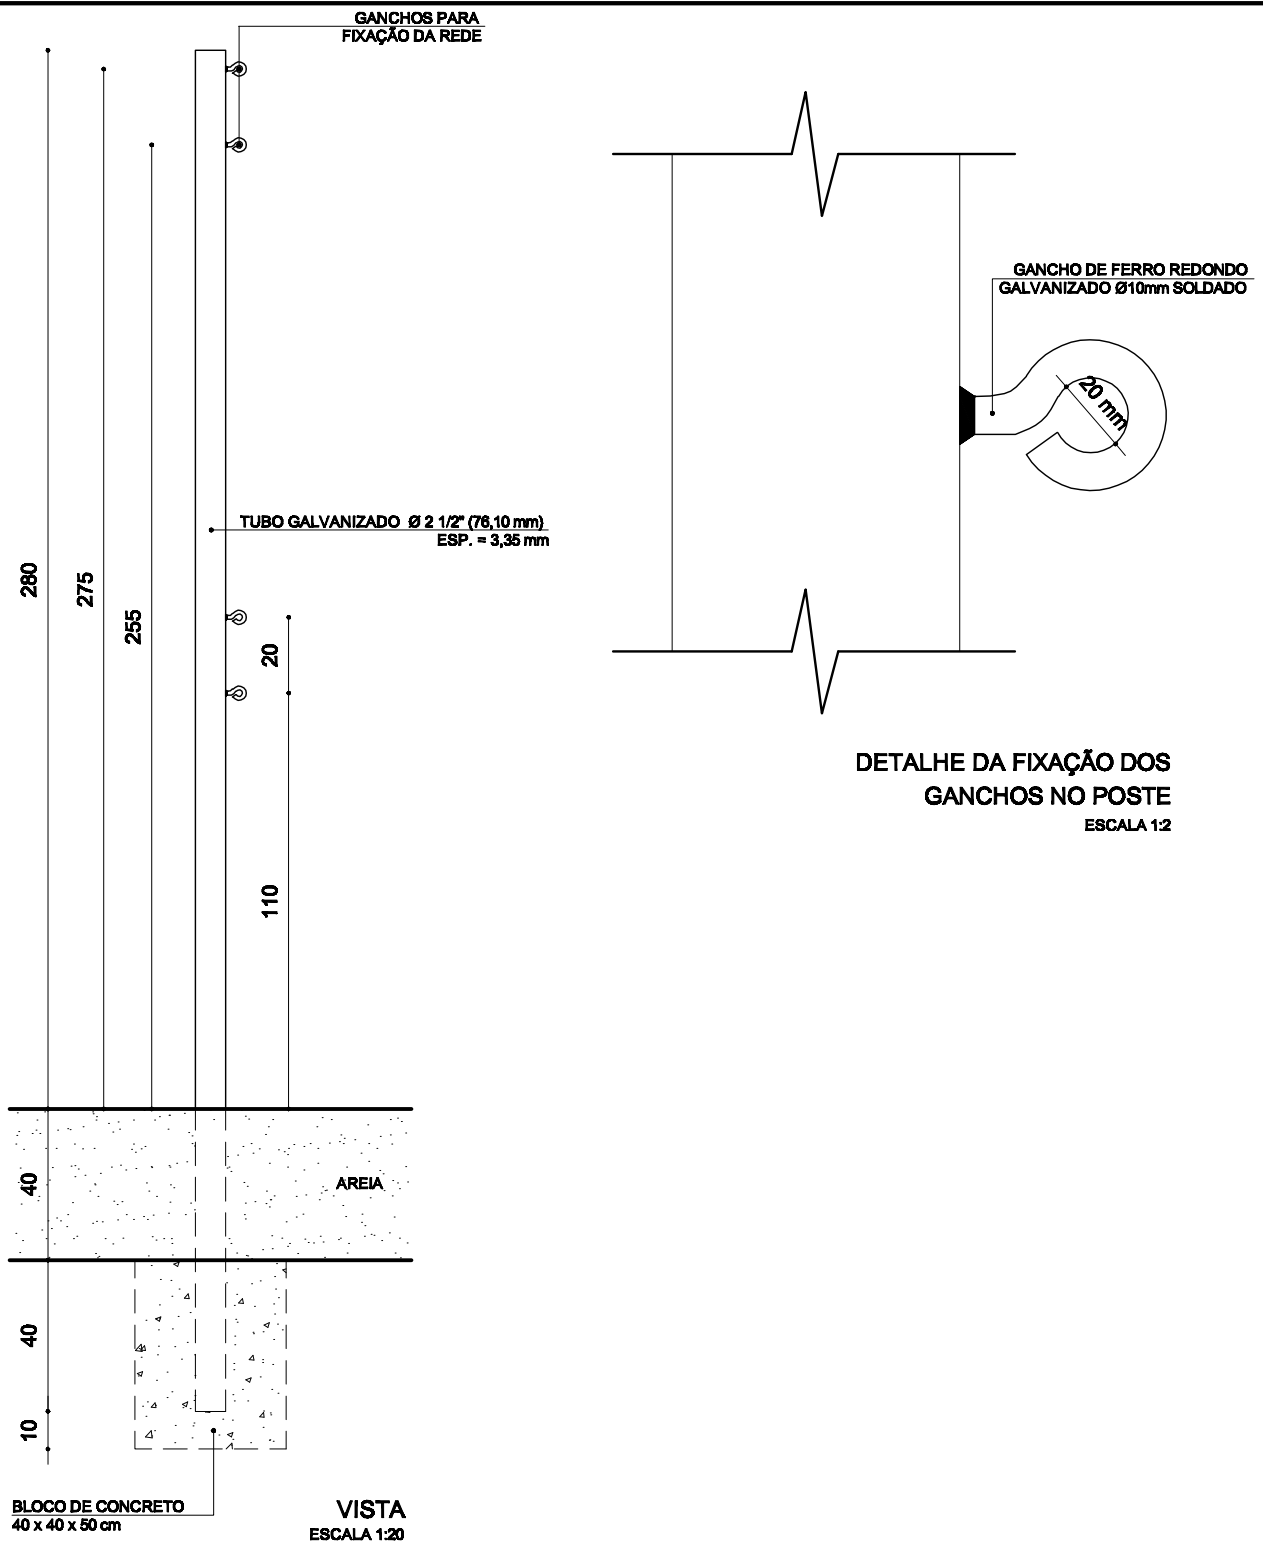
GANCHOS PARA
FIXAÇÃO DA REDE

GANCHO DE FERRO REDONDO
GALVANIZADO Ø10mm SOLDADO

20 mm

TUBO GALVANIZADO Ø 2 1/2" (76,10 mm)
ESP. = 3,35 mm

280
275
255
20
110

DETALHE DA FIXAÇÃO DOS
GANCHOS NO POSTE
ESCALA 1:2

40
AREIA
40
10

BLOCO DE CONCRETO
40 x 40 x 50 cm

VISTA
ESCALA 1:20